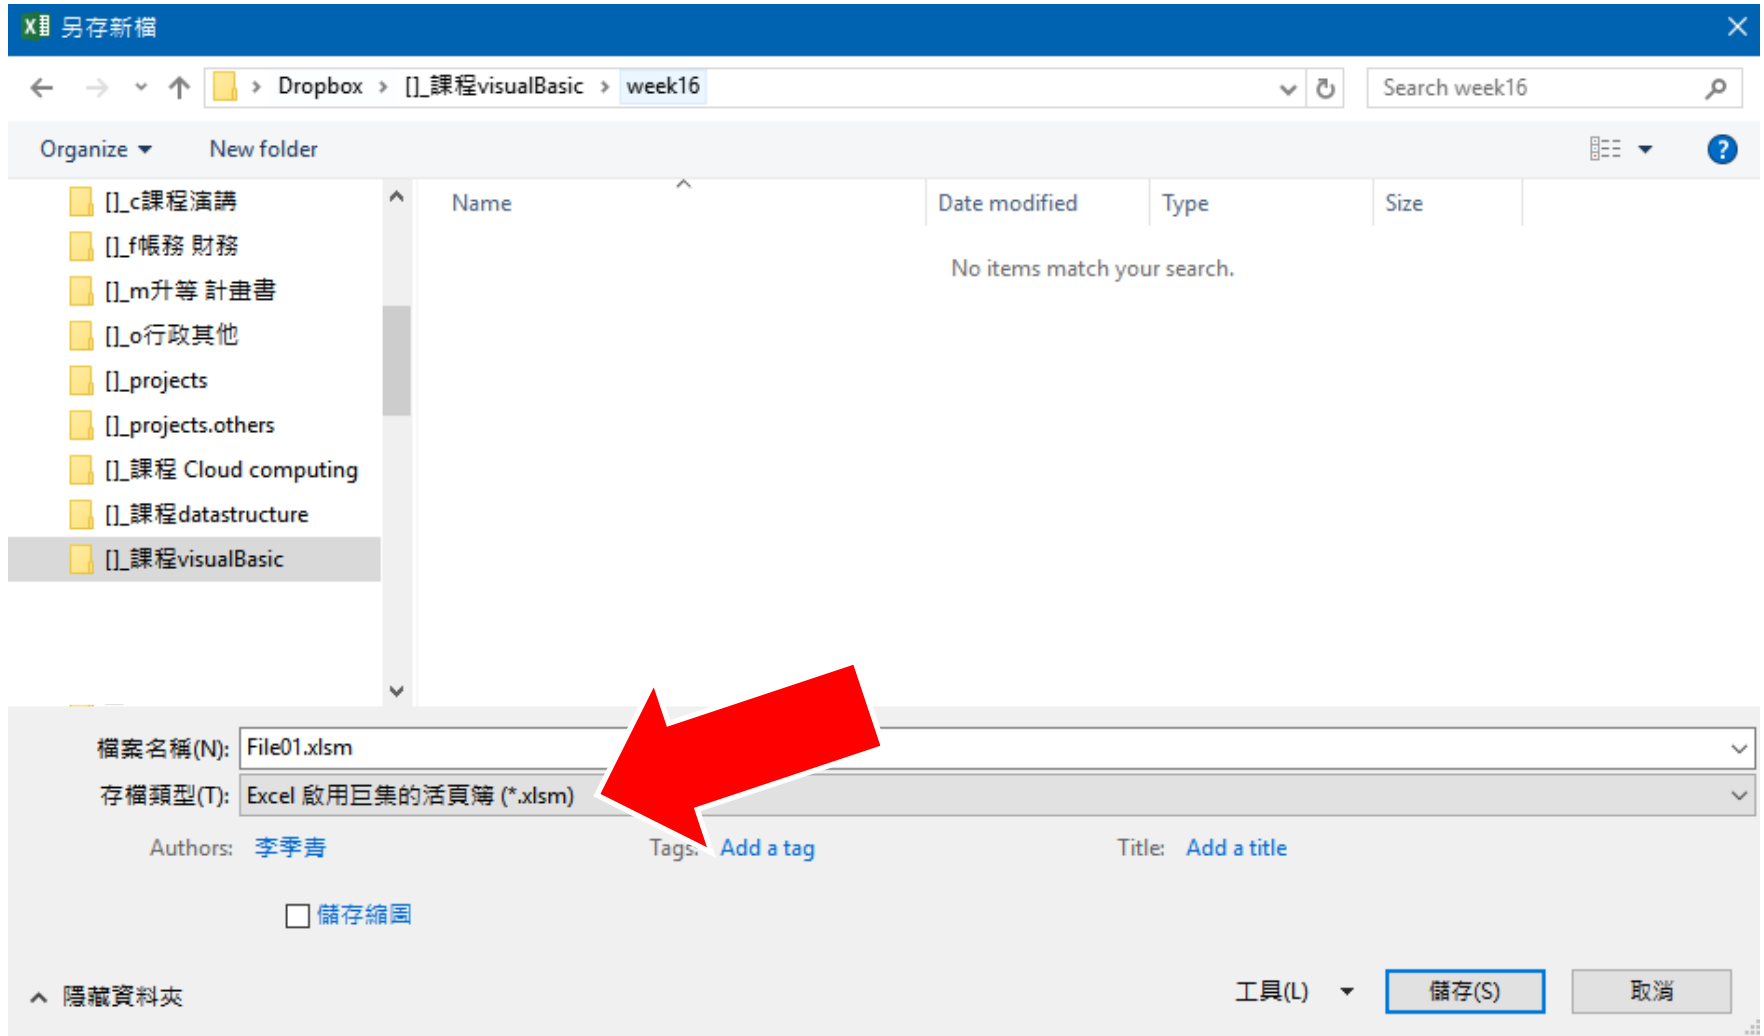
另存新檔

Dropbox > []_課程visualBasic > week16

Search week16

Organize New folder

[]_c課程演講
[]_f帳務 財務
[]_m升等 計畫書
[]_o行政其他
[]_projects
[]_projects.others
[]_課程 Cloud computing
[]_課程datastructure
[]_課程visualBasic

| Name | Date modified | Type | Size |
|---|---|---|---|

No items match your search.

檔案名稱(N): File01.xlsm

存檔類型(T): Excel 啟用巨集的活頁簿 (*.xlsm)

Authors: 李季青

Tags: Add a tag

Title: Add a title

儲存縮圖

隱藏資料夾

工具(L) 儲存(S) 取消